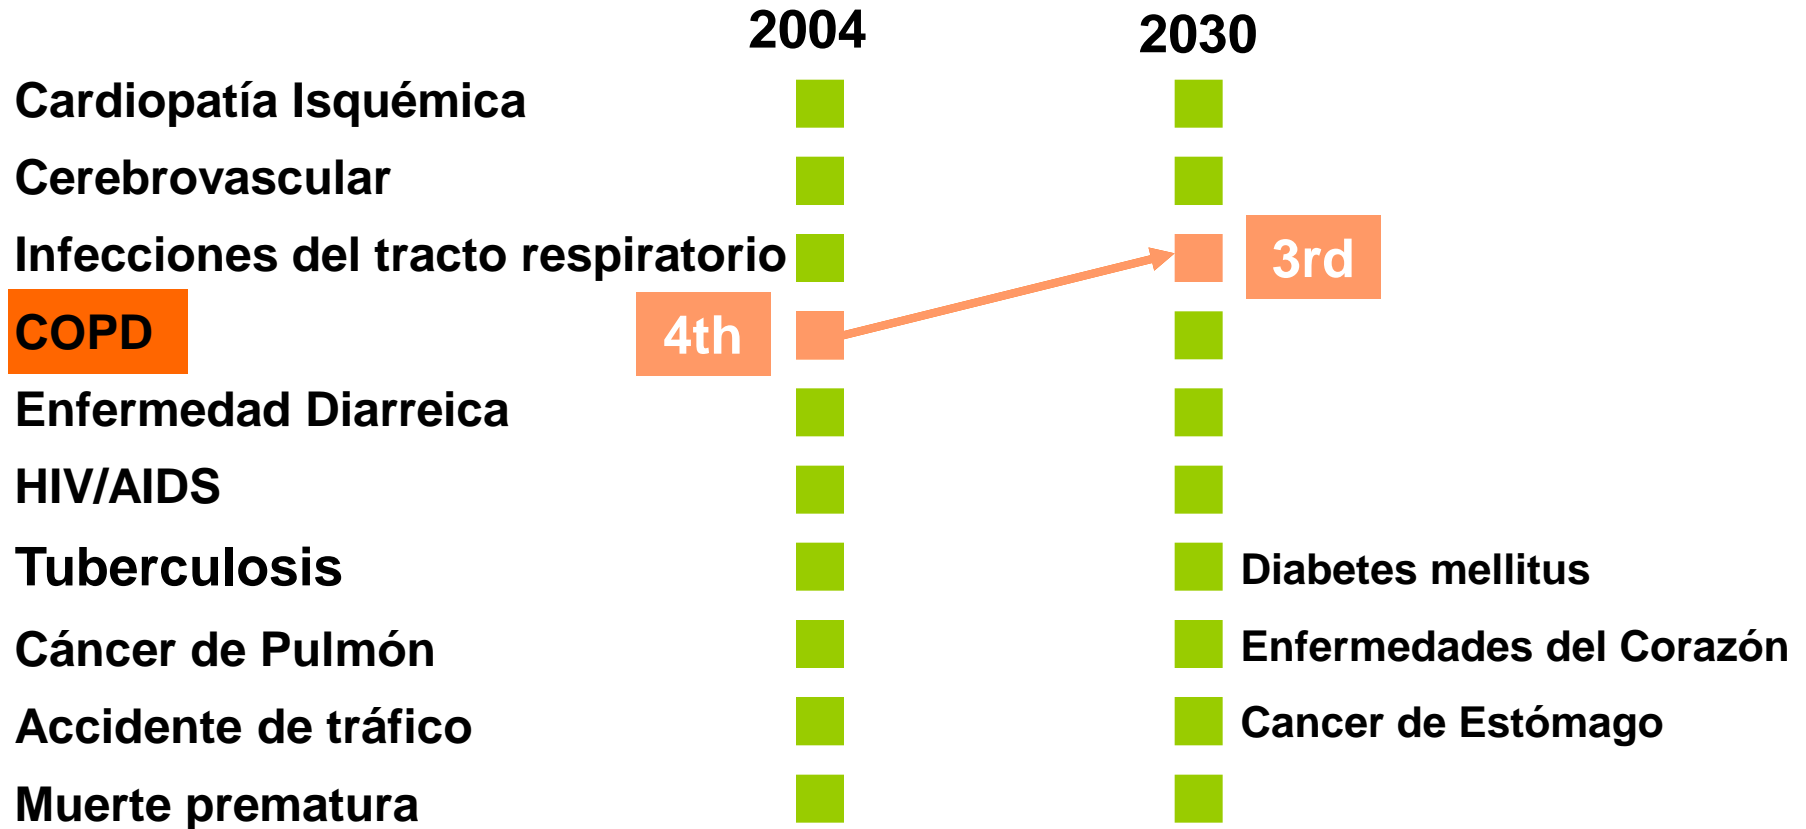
2004

2030

Cardiopatía Isquémica

Cerebrovascular

Infecciones del tracto respiratorio

3rd

COPD

4th

Enfermedad Diarreica

HIV/AIDS

Tuberculosis

Diabetes mellitus

Cáncer de Pulmón

Enfermedades del Corazón

Accidente de tráfico

Cancer de Estómago

Muerte prematura